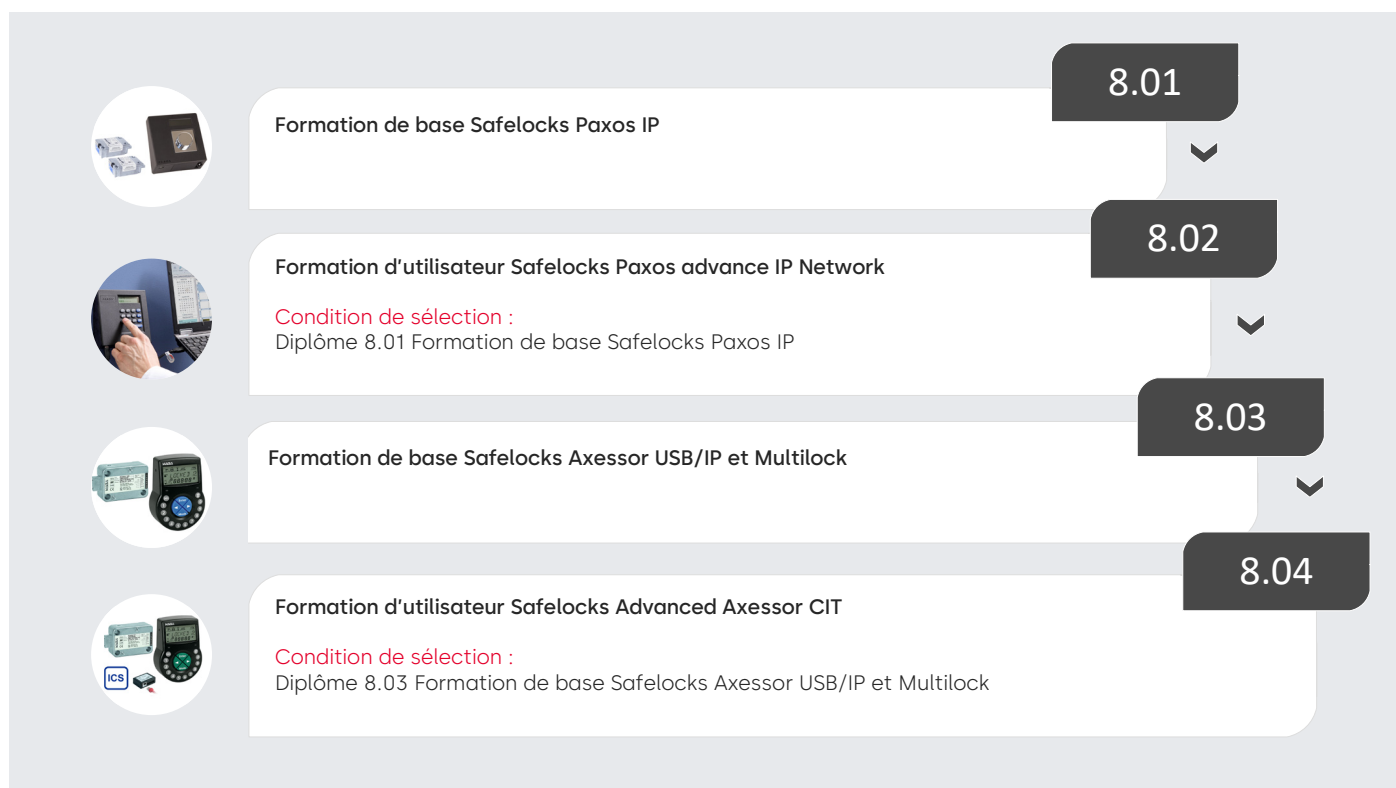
8.01

Formation de base Safelocks Paxos IP

8.02

Formation d'utilisateur Safelocks Paxos advance IP Network

Condition de sélection :
Diplôme 8.01 Formation de base Safelocks Paxos IP

8.03

Formation de base Safelocks Axessor USB/IP et Multilock

8.04

Formation d'utilisateur Safelocks Advanced Axessor CIT

Condition de sélection :
Diplôme 8.03 Formation de base Safelocks Axessor USB/IP et Multilock

ICS